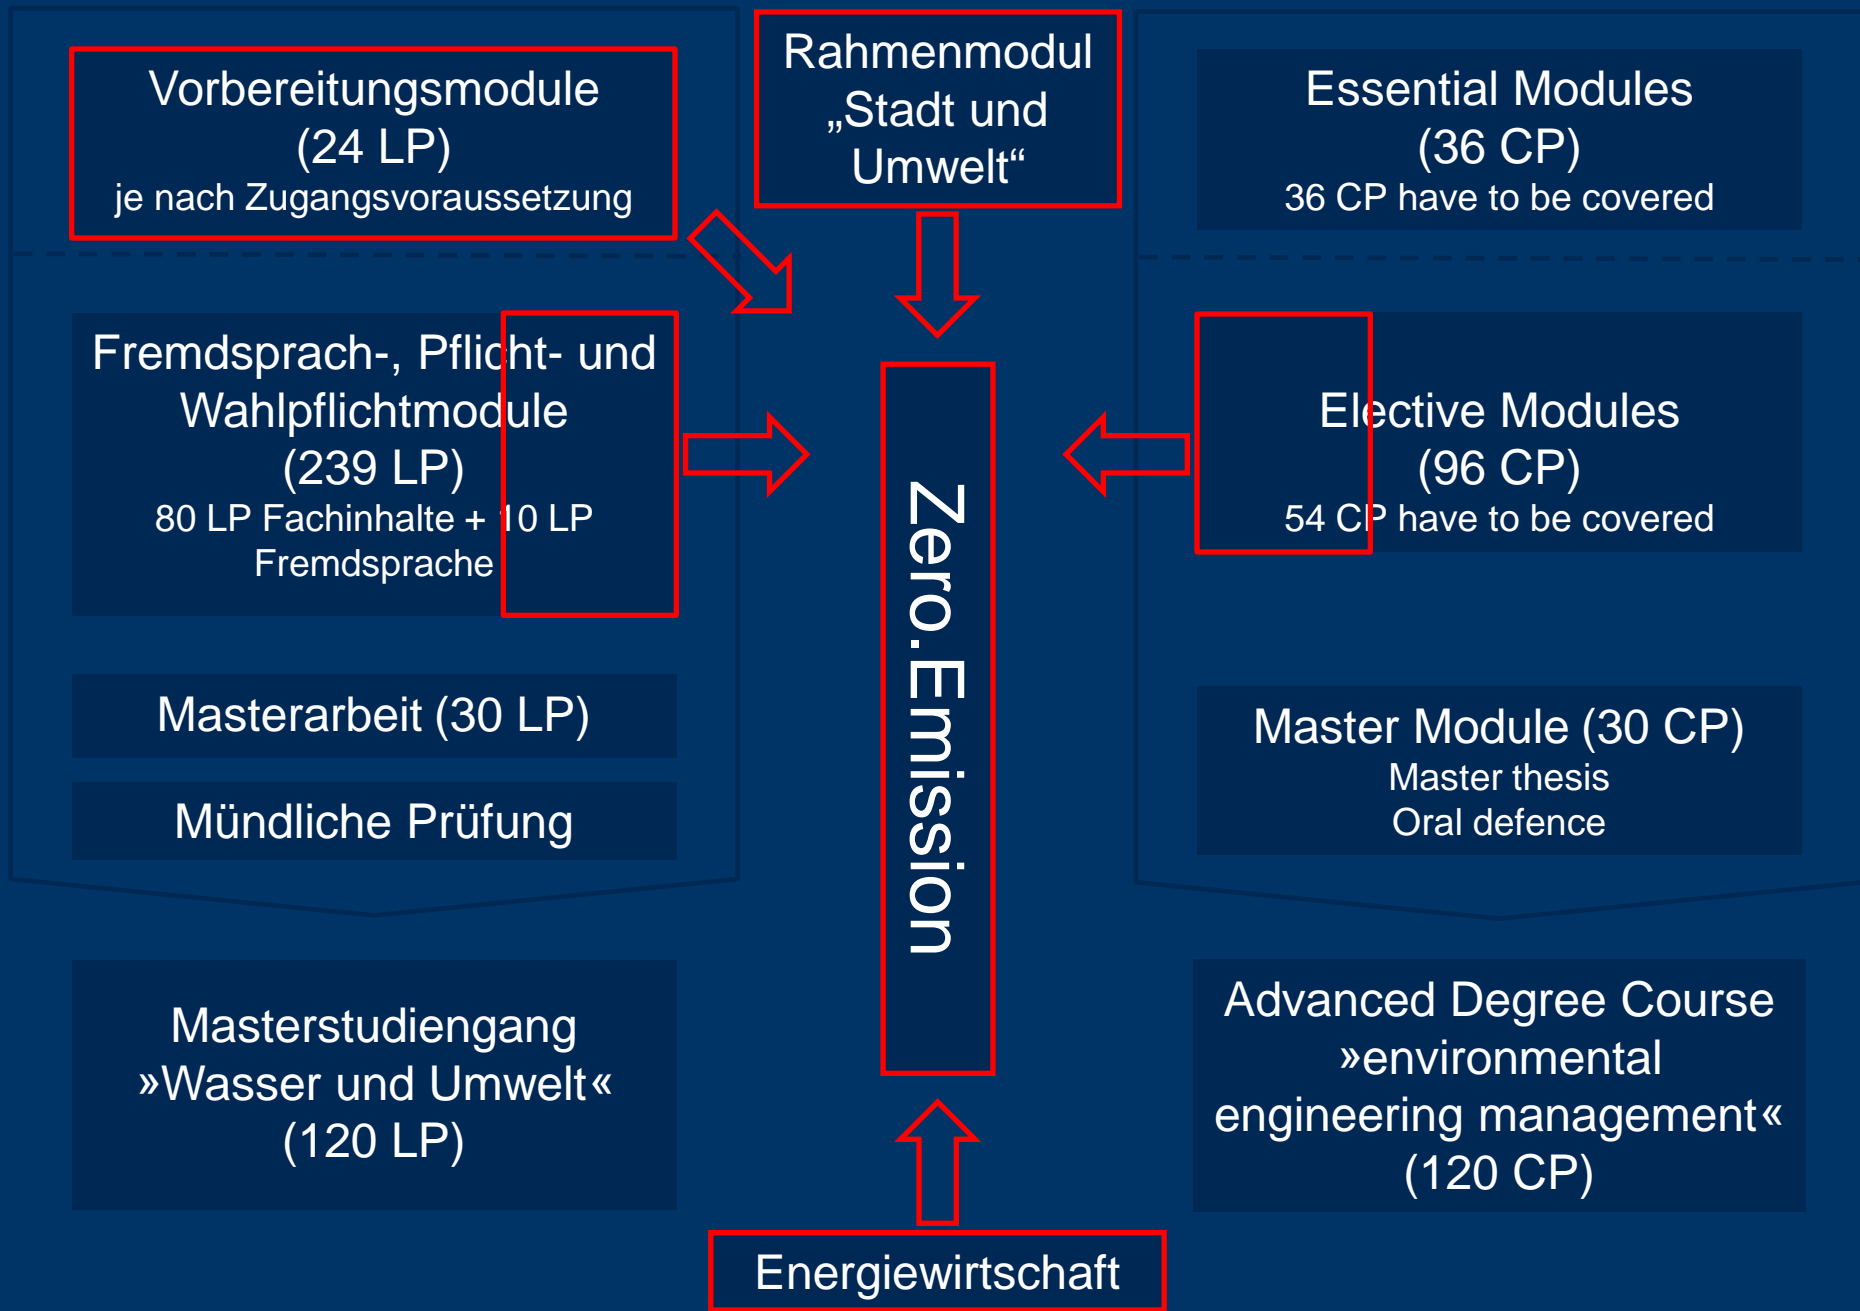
Vorbereitungsmodule
(24 LP)
je nach Zugangsvoraussetzung

Rahmenmodul „Stadt und Umwelt“

Essential Modules
(36 CP)
36 CP have to be covered

Fremdsprach-, Pflicht- und Wahlpflichtmodule
(239 LP)
80 LP Fachinhalte + 10 LP Fremdsprache

Zero.Emission

Elective Modules
(96 CP)
54 CP have to be covered

Masterarbeit (30 LP)

Mündliche Prüfung

Master Module (30 CP)
Master thesis
Oral defence

Masterstudiengang
»Wasser und Umwelt«
(120 LP)

Advanced Degree Course
»environmental engineering management«
(120 CP)

Energiewirtschaft